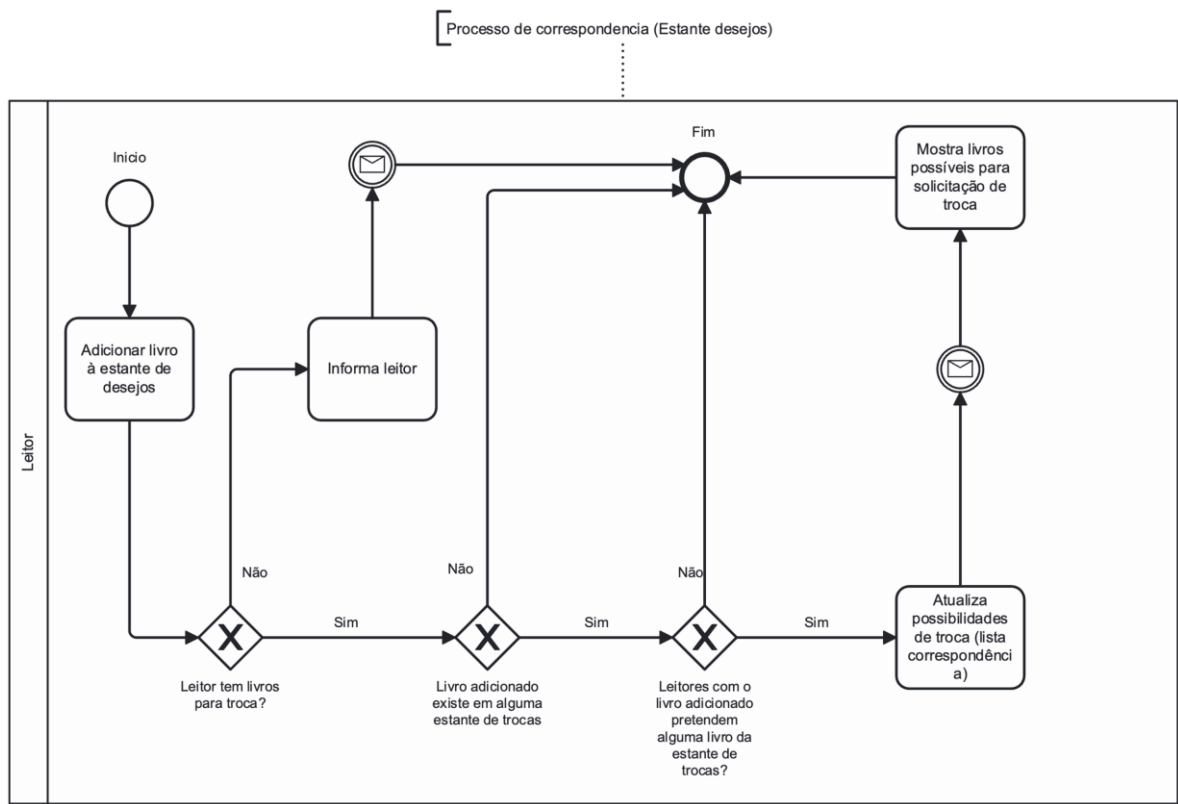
Processo de correspondencia (Estante desejos)

Leitor

Inicio

Adicionar livro à estante de desejos

Informa leitor

Fim

Mostra livros possíveis para solicitação de troca

Não

Leitor tem livros para troca?

Sim

Não

Livro adicionado existe em alguma estante de trocas

Sim

Não

Leitores com o livro adicionado pretendem alguma livro da estante de trocas?

Sim

Atualiza possibilidades de troca (lista correspondênci a)